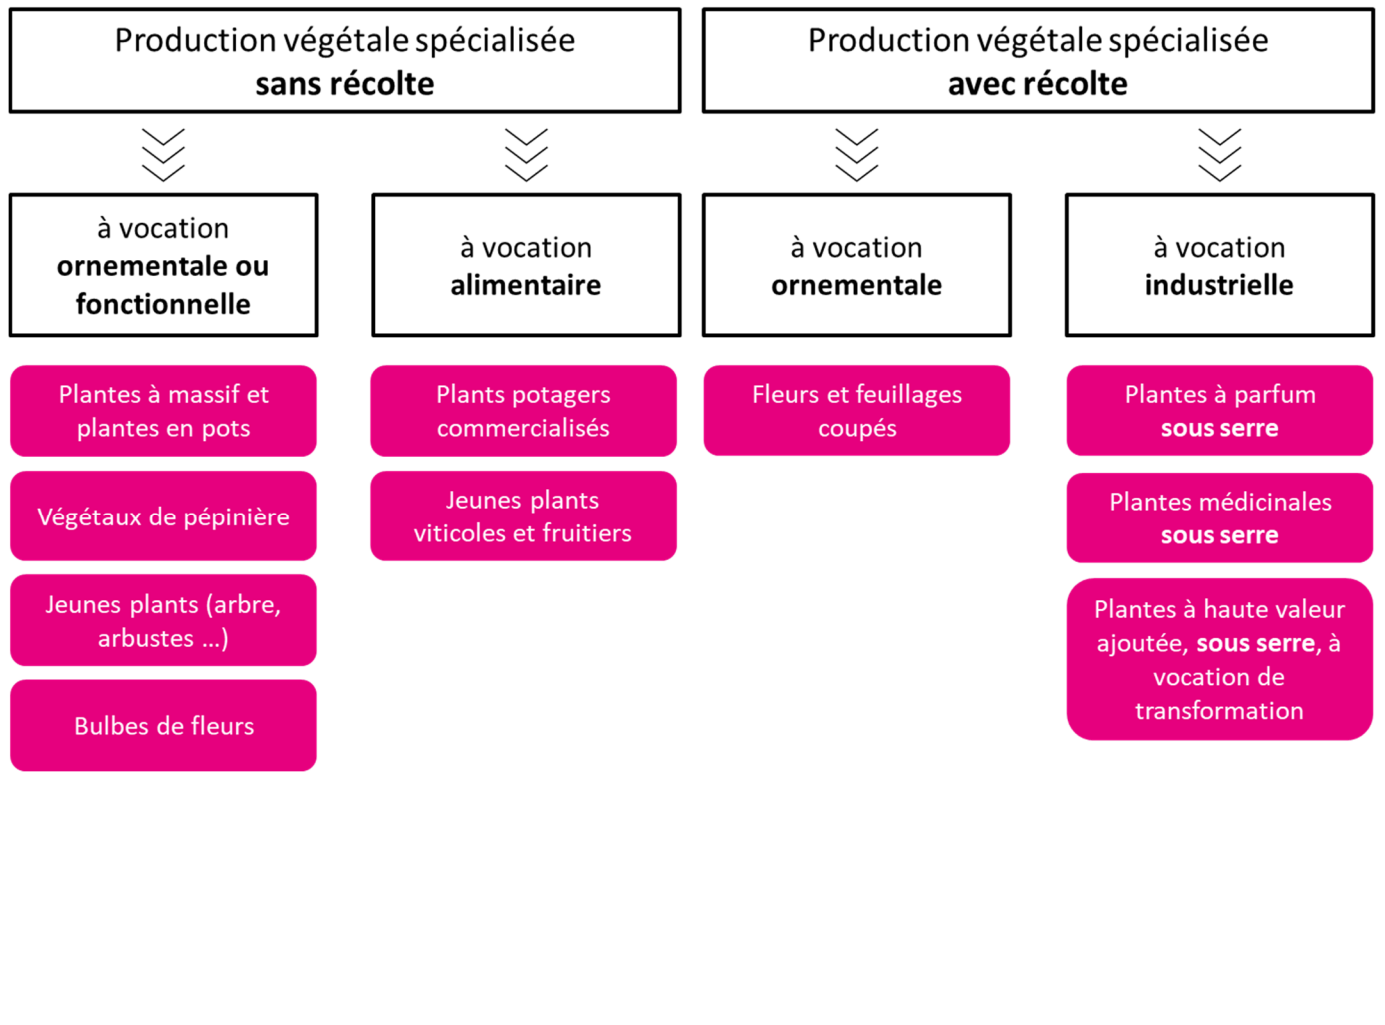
Production végétale spécialisée
sans récolte

Production végétale spécialisée
avec récolte

à vocation
ornementale ou fonctionnelle

Plantes à massif et plantes en pots

Végétaux de pépinière

Jeunes plants (arbre, arbustes …)

Bulbes de fleurs

à vocation
alimentaire

Plants potagers commercialisés

Jeunes plants viticoles et fruitiers

à vocation
ornementale

Fleurs et feuillages coupés

à vocation
industrielle

Plantes à parfum
sous serre

Plantes médicinales
sous serre

Plantes à haute valeur ajoutée, sous serre, à vocation de transformation